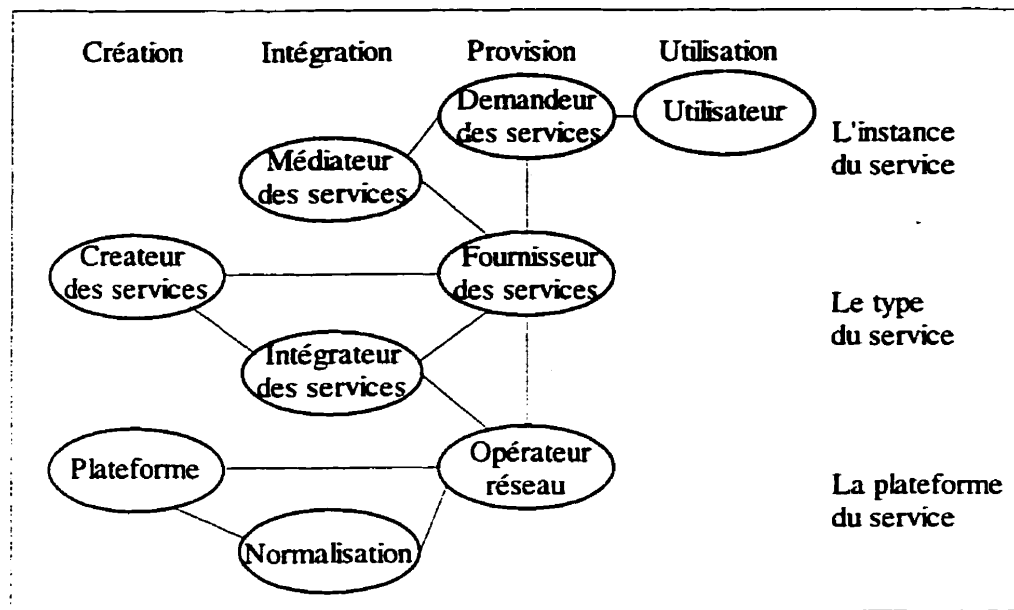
Création Intégration Provision Utilisation

Demandeur des services

Utilisateur

L'instance du service

Médiateur des services

Createur des services

Fournisseur des services

Le type du service

Intégrateur des services

Plateforme

Opérateur réseau

La plateforme du service

Normalisation